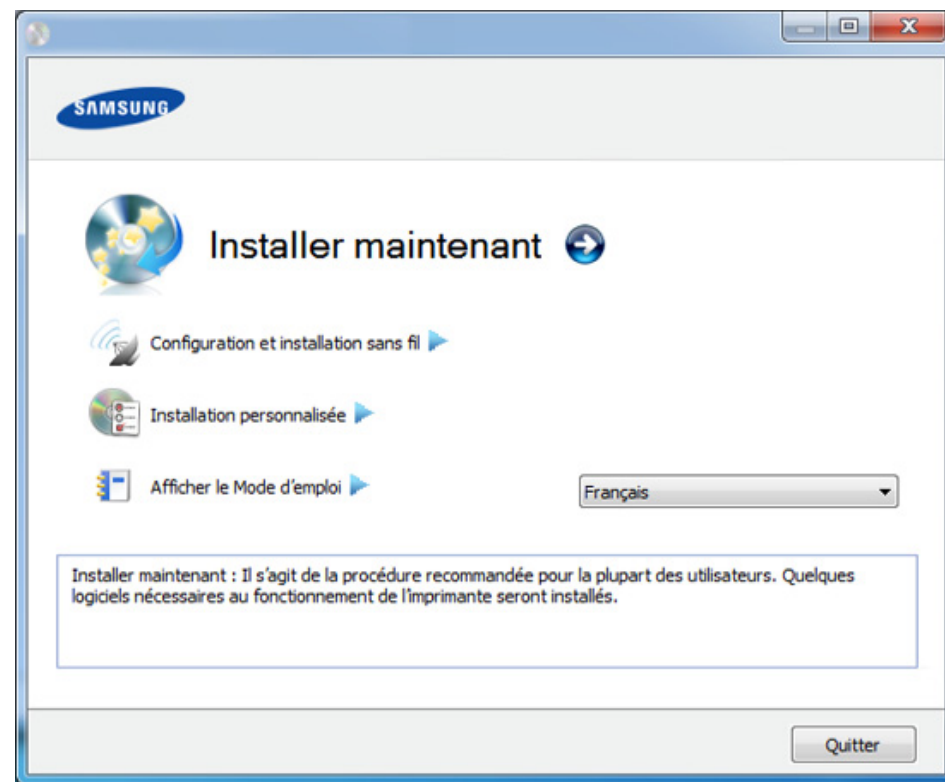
SAMSUNG

Installer maintenant

Configuration et installation sans fil

Installation personnalisée

Afficher le Mode d'emploi

Français

Installer maintenant : Il s'agit de la procédure recommandée pour la plupart des utilisateurs. Quelques logiciels nécessaires au fonctionnement de l'imprimante seront installés.

Quitter